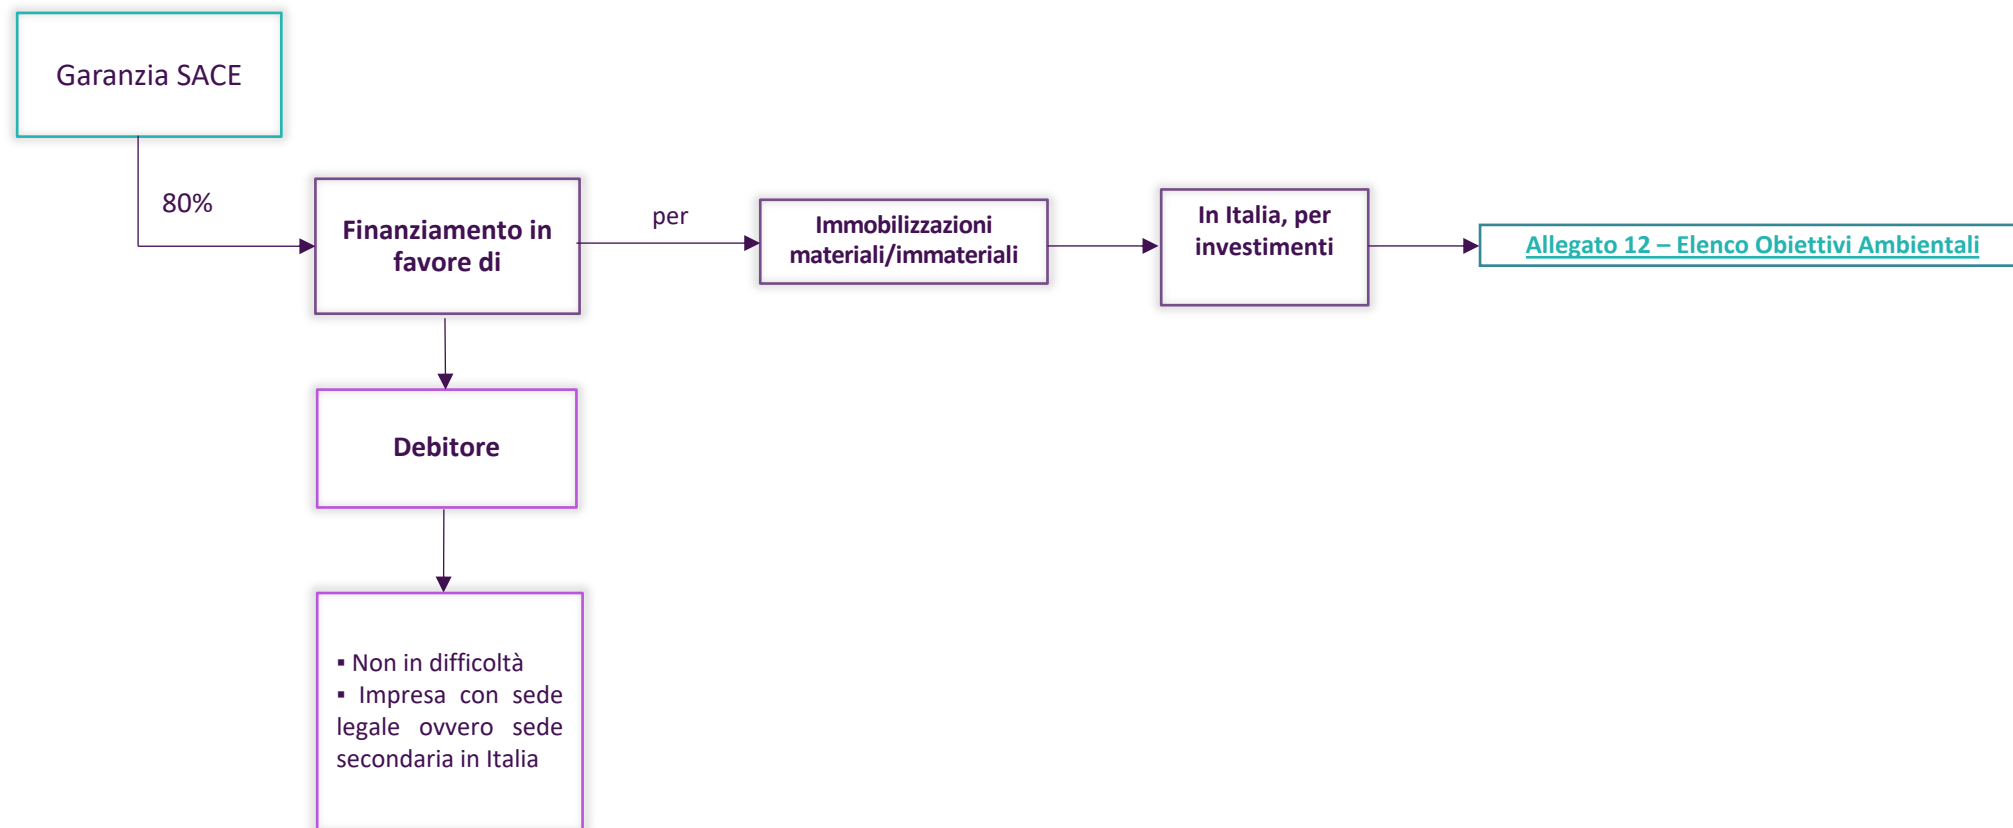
Garanzia SACE

80%

Finanziamento in favore di

per

Immobilizzazioni materiali/immateriali

In Italia, per investimenti

Allegato 12 – Elenco Obiettivi Ambientali

Debitore

▪ Non in difficoltà
▪ Impresa con sede legale ovvero sede secondaria in Italia